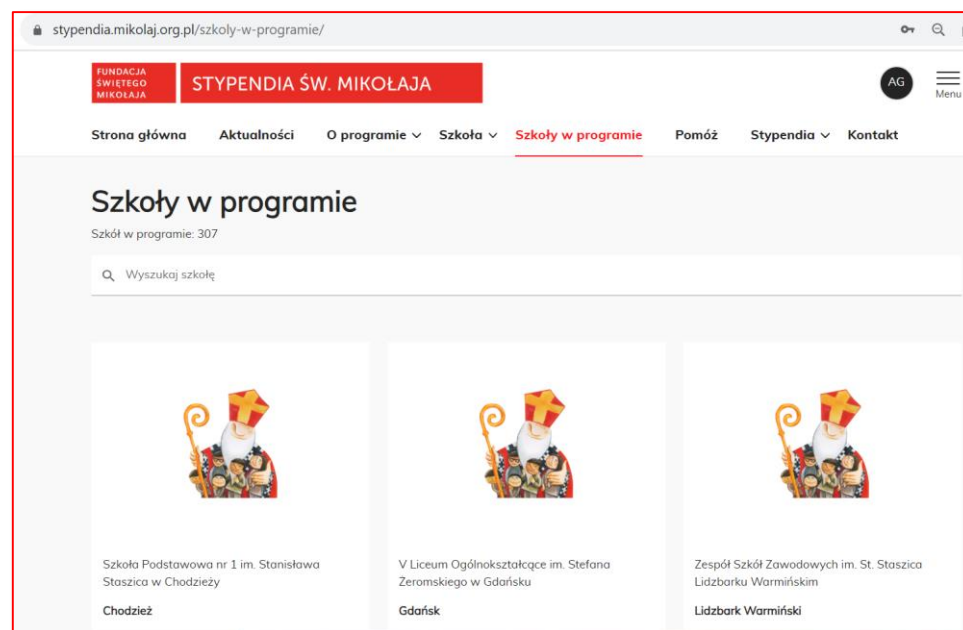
stypendia.mikolaj.org.pl/szkoly-w-programie/

FUNDACJA ŚWIĘTEGO MIKOŁAJA STYPENDIA ŚW. MIKOŁAJA

AG

Menu

Strona główna Aktualności O programie Szkoła Szkoły w programie Pomóż Stypendia Kontakt

Szkoły w programie

Szkół w programie: 307

Wyszukaj szkołę

Szkoła Podstawowa nr 1 im. Stanisława Staszica w Chodzieży

Chodzież

V Liceum Ogólnokształcące im. Stefana Żeromskiego w Gdańsku

Gdańsk

Zespół Szkół Zawodowych im. St. Staszica Lidzbarku Warmińskim

Lidzbark Warmiński